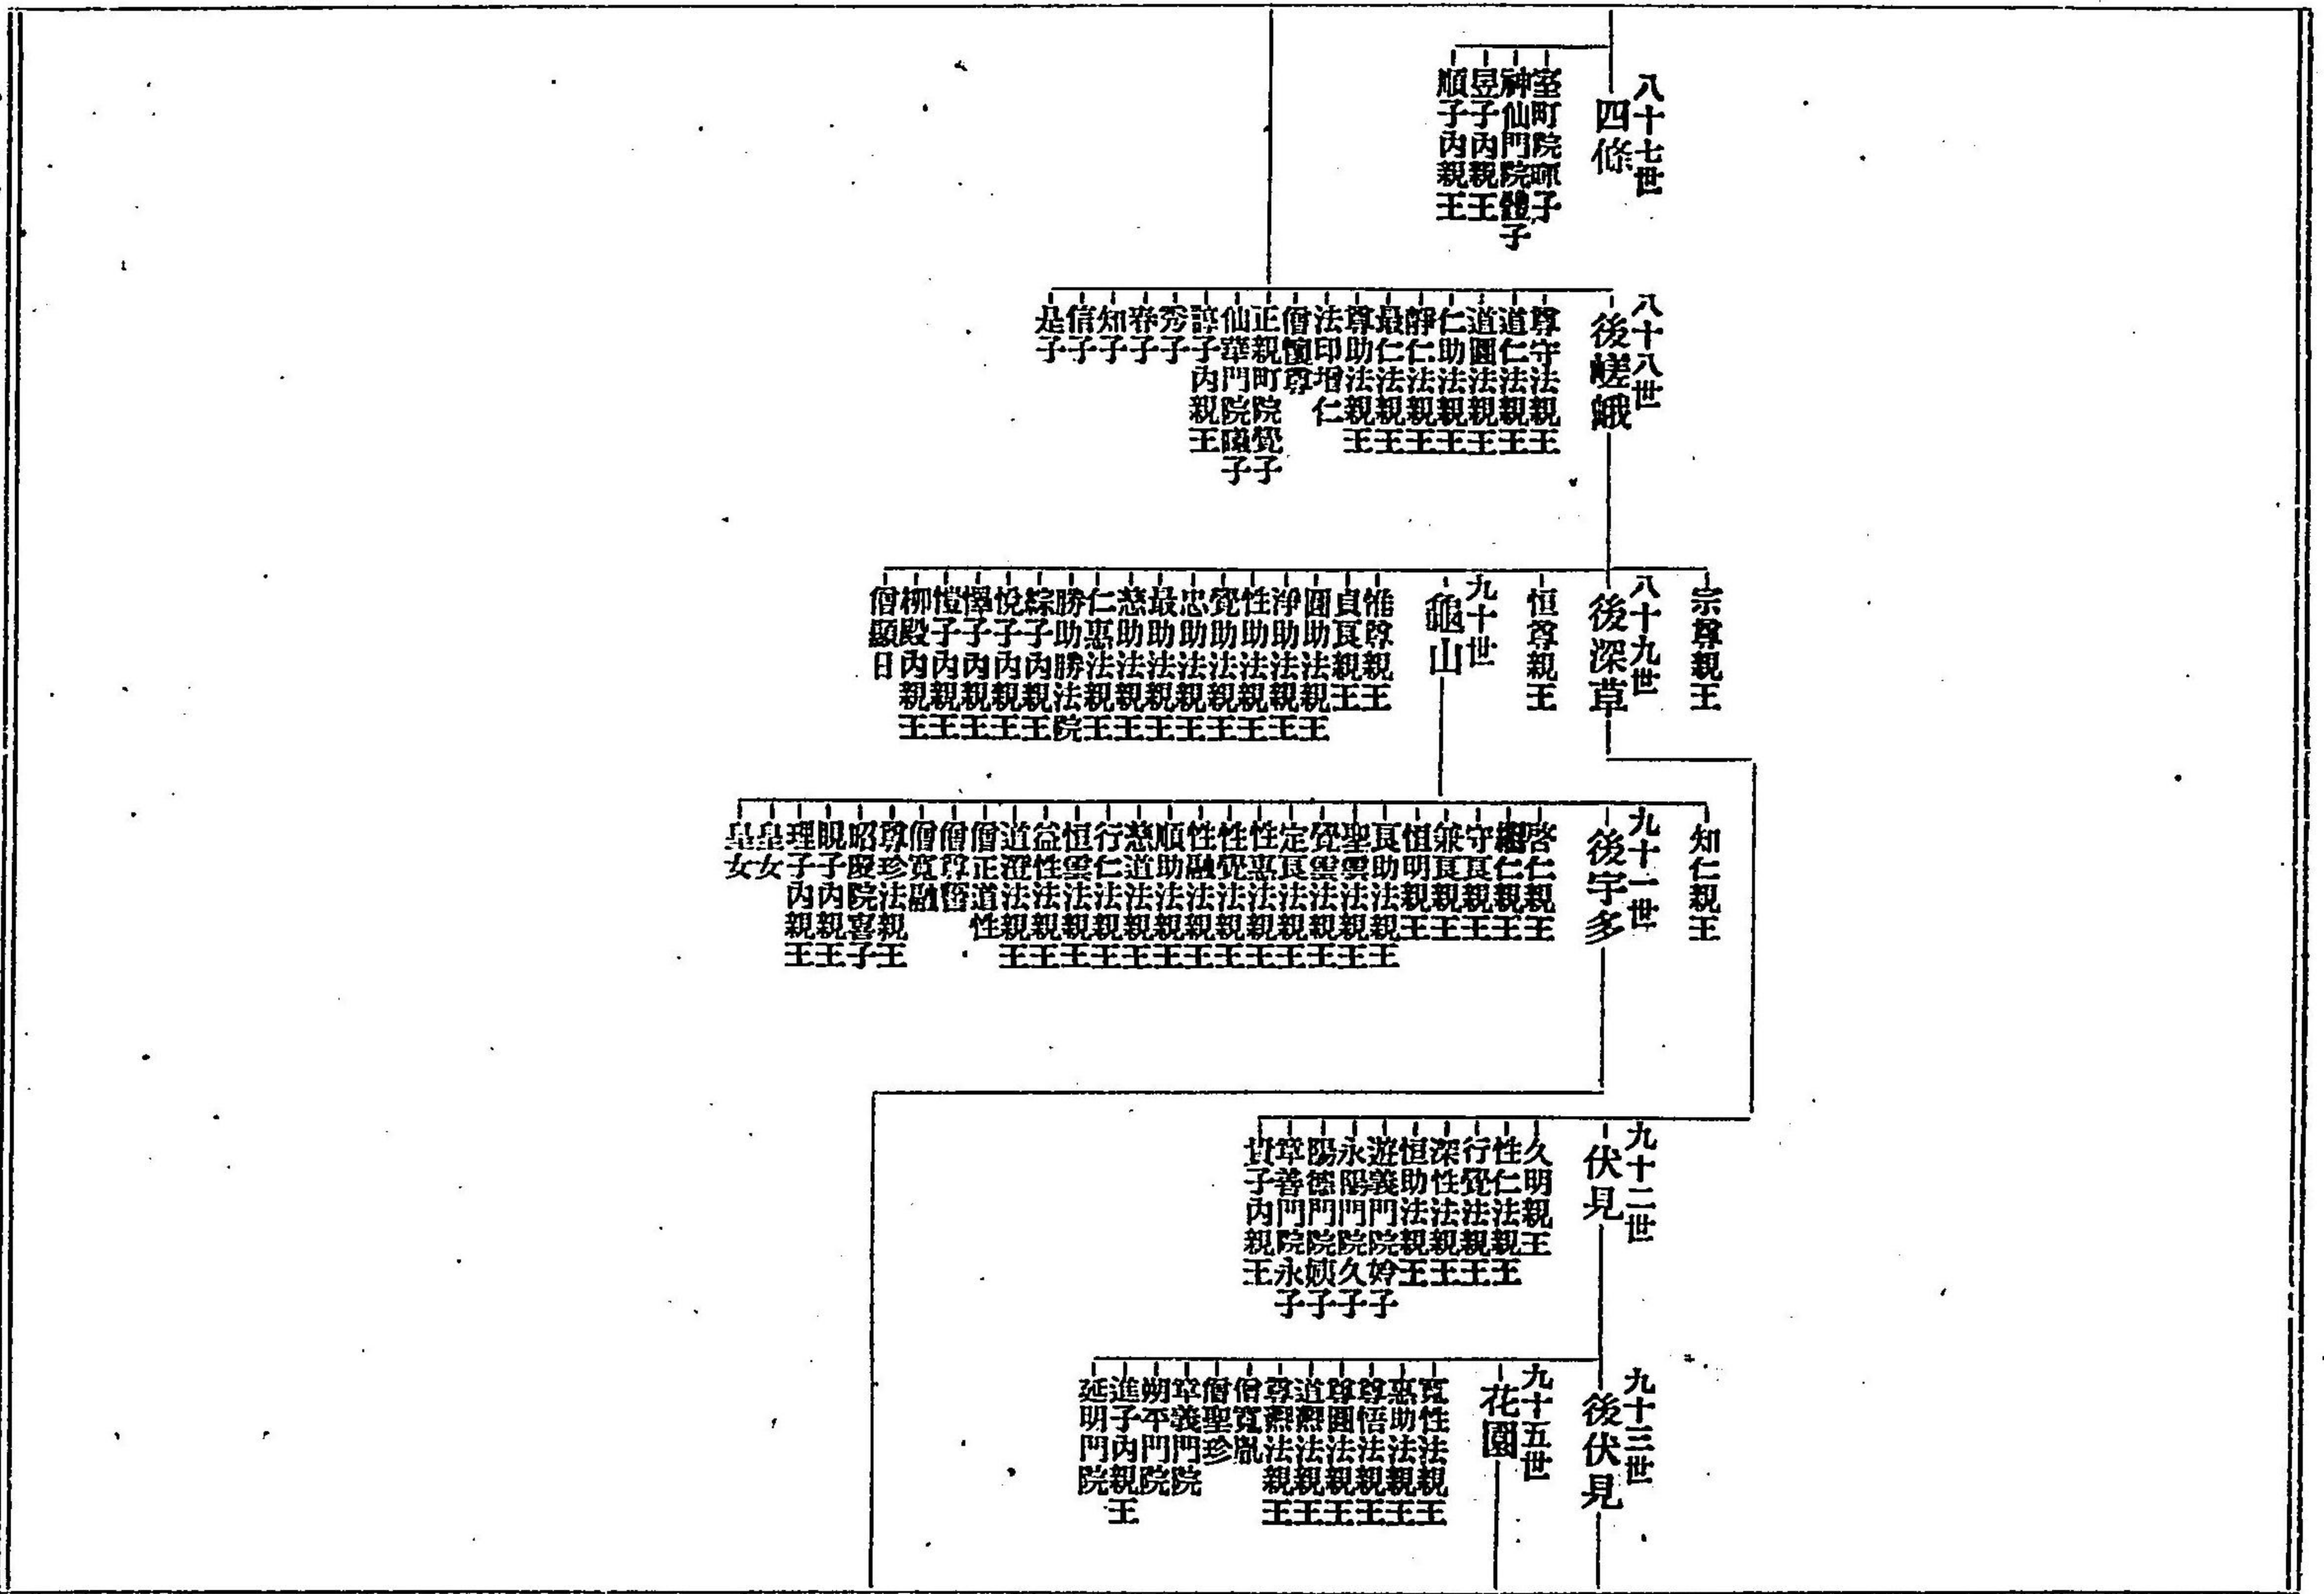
八十七世
四條

室町院𤦲子
神仙門院體子
昱子內親王
順子內親王

八十八世
後嵯峨

尊守法親王
道仁法親王
道圓法親王
仁助法親王
靜仁法親王
最仁法親王
尊助法親王
法印增仁
僧愼尊
正親町院覺子
仙華門院曦子
諱子內親王
秀子
春子
知子
信子
是子

宗尊親王

八十九世
後深草

恒尊親王

九十世
龜山

惟賢親王
貞良親王
圓助法親王
淨助法親王
性助法親王
覺助法親王
忠助法親王
最助法親王
慈惠法親王
仁助法親王
勝助法親王
綜子內親王
悅子內親王
懌子內親王
愷子內親王
柳殿內親王
僧顯日

知仁親王

九十一世
後宇多

啓仁親王
繼仁親王
守良親王
兼良親王
恒明親王
貞助法親王
聖雲法親王
覺惠法親王
定良法親王
性融法親王
性助法親王
順道法親王
慈仁法親王
行雲法親王
恒性法親王
益性法親王
道澄法親王
僧正道性
僧尊融
僧寬珍
昭慶門院憙子
睍子內親王
理子內親王
皇女
皇女

九十二世
伏見

久明親王
性仁法親王
行覺法親王
深性法親王
恒助法親王
遊義門院姈子
永陽門院久子
陽德門院媖子
章善門院永子
貴子內親王

九十三世
後伏見

九十五世
花園

寬性法親王
惠助法親王
尊悟法親王
尊圓法親王
道熙法親王
尊熙法親王
僧寬胤
僧聖珍
章義門院
朔平門院
進子內親王
延明門院